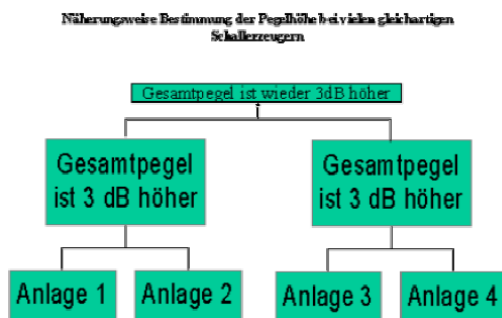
Näherungsweise Bestimmung der Pegelhöhe bei vielen gleichartigen Schallerzeugern

Gesamtpegel ist wieder 3dB höher

Gesamtpegel ist 3 dB höher

Gesamtpegel ist 3 dB höher

Anlage 1

Anlage 2

Anlage 3

Anlage 4